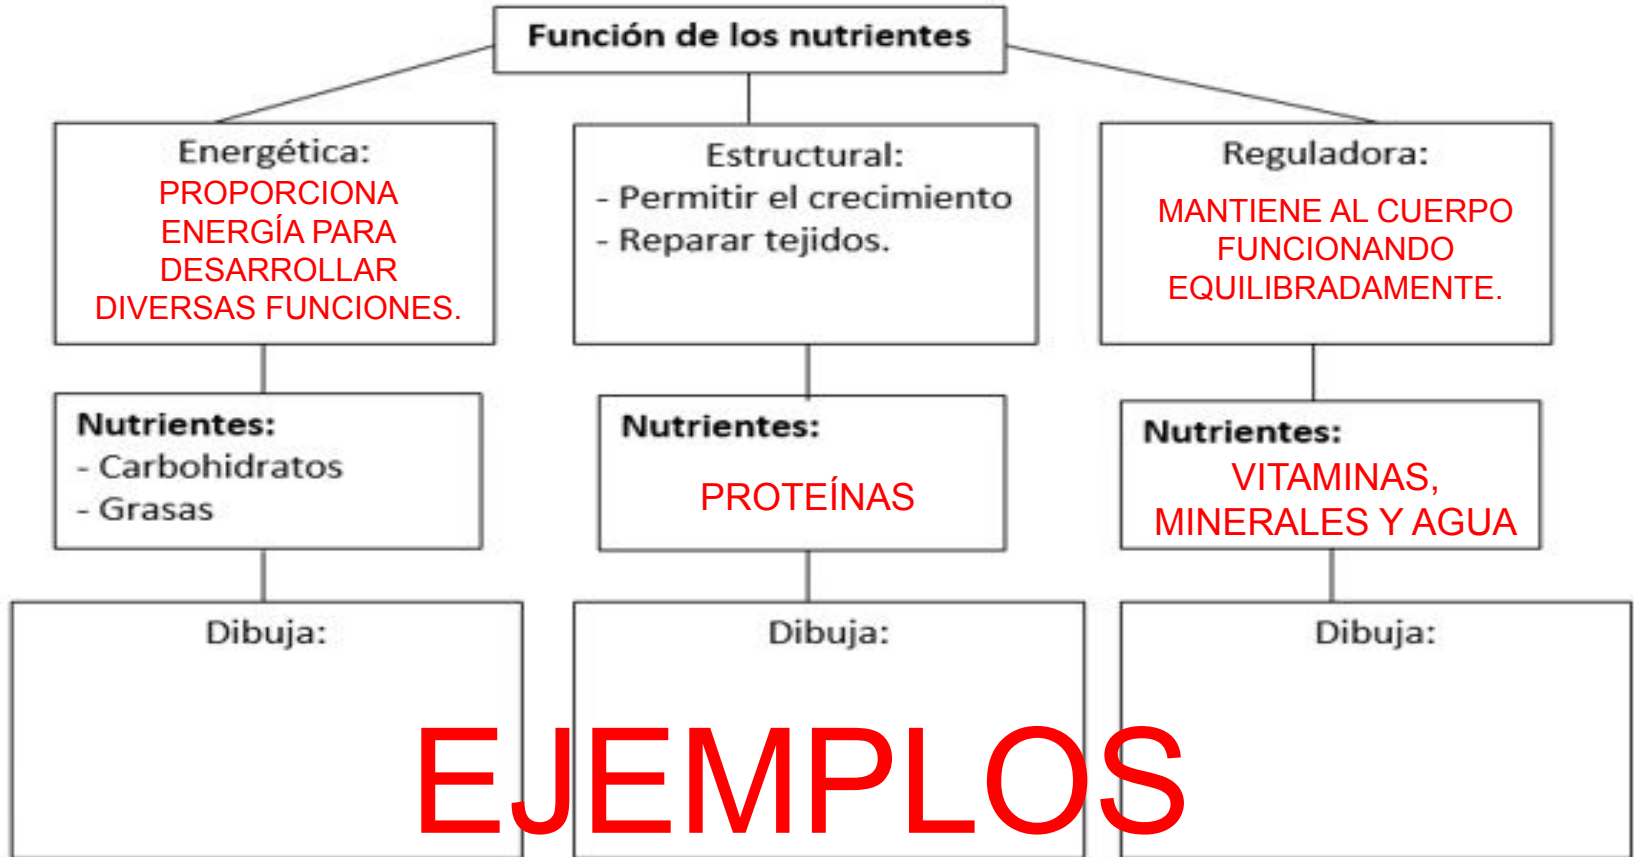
Función de los nutrientes

Energética:
PROPORCIONA ENERGÍA PARA DESARROLLAR DIVERSAS FUNCIONES.

Estructural:
- Permitir el crecimiento
- Reparar tejidos.

Reguladora:
MANTIENE AL CUERPO FUNCIONANDO EQUILIBRADAMENTE.

Nutrientes:
- Carbohidratos
- Grasas

Nutrientes:
PROTEÍNAS

Nutrientes:
VITAMINAS, MINERALES Y AGUA

Dibuja:

Dibuja:

Dibuja:

EJEMPLOS